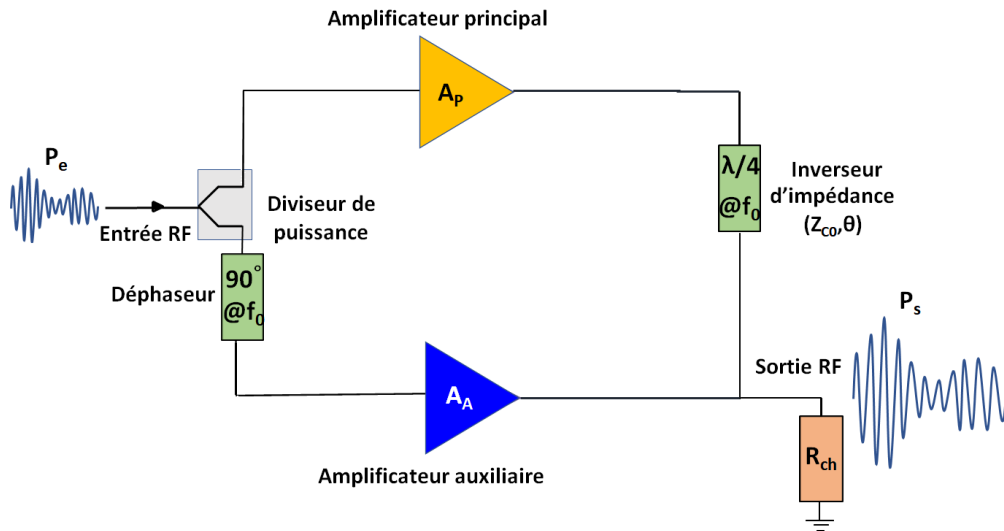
Amplificateur principal

$A_P$

$P_e$

Entrée RF

Diviseur de puissance

$90^{\circ}$ $@f_0$

Déphaseur

$\lambda/4$ $@f_0$

Inverseur d'impédance ($Z_{C0}$,θ)

$P_s$

Sortie RF

$A_A$

$R_{ch}$

Amplificateur auxiliaire